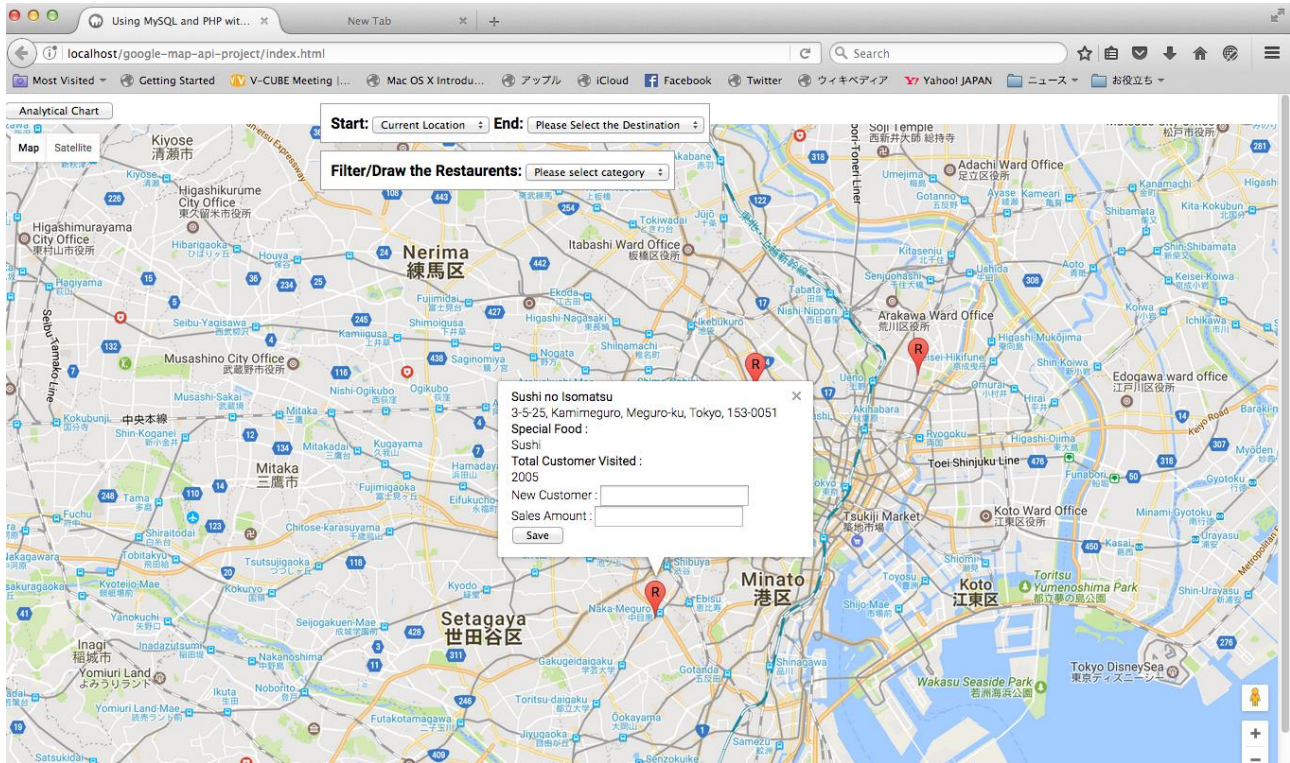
Using MySQL and PHP wit... ×
New Tab ×
localhost/google-map-api-project/index.html
Search
Most Visited Getting Started V-CUBE Meeting |... Mac OS X Introdu... アップル iCloud Facebook Twitter ウィキペディア Yahoo! JAPAN ニュース お役立ち

Analytical Chart
Start: Current Location End: Please Select the Destination
Filter/Draw the Restaurents: Please select category
Map Satellite

Sushi no Isomatsu
3-5-25, Kamimeguro, Meguro-ku, Tokyo, 153-0051
Special Food :
Sushi
Total Customer Visited :
2005
New Customer :
Sales Amount :
Save

Kiyose 清瀬市
Higashikurume City Office 東久留米市役所
Higashimurayama City Office 東村山市役所
Nerima 練馬区
Itabashi Ward Office 板橋区役所
Adachi Ward Office 足立区役所
Arakawa Ward Office 荒川区役所
Edogawa ward office 江戸川区役所
Musashino City Office 武蔵野市役所
Mitaka 三鷹市
Setagaya 世田谷区
Minato 港区
Koto 江東区
Koto Ward Office 江東区役所
Tsukiji Market 築地市場
Inagi 稲城市
Yomiuri Land よみうりランド
Tokyo DisneySea 東京ディズニーシー
Wakasu Seaside Park 若洲海浜公園
Toritsu Yumenoshima Park 都立夢の島公園
Toei Shinjuku Line
Seibu Tamako Line
中央本線
Akihabara
Ueno
Shibuya
Naka-Meguro
Ebisu
Shinagawa
Gotanda
Okayama
Jiyugaoka
Futakotamagawa
Nakanoshima
Kokubunji
Shin-Koganei
Fuchu
Kugayama
Ogikubo
Nishi-Ogikubo
Fujimidai
Kamiigusa
Ikebukuro
Sugamo
Tabata
Senju
Kitasenju
Ryogoku
Kinshicho
Toyosu
Shinonome
Shin-Kiba
Shijo-Mae
Shin-Urayasu
Funabori
Ichinoe
Kasai
Myoden
Gyotoku
Kanamachi
Kameari
Ayase
Shibamata
Kita-Kokubun
Higashi
Soji
Nishi-Arai
Umejima
Gotanno
Kitasenju
Itabashi
Shimura
Kamiitabashi
Tokiwadai
Nishi-Nippori
Higashi-Mukojima
Shin-Koiwa
Omurai
Hirai
Funabori
Ichikawa
Koiwa
Keisei-Koiwa
Shin-Shibamata
Higashi-Ojima
Kokuryo
Chitose-karasuyama
Tsutsujigaoka
Kyodo
Hamadayama
Eifukucho
Mitakadai
Musashi-Sakai
Higashi-Nagasaki
Nogata
Sagimomiya
Shimoigusa
Seibu-Yagisawa
Hibarigaoka
Hagiyama
Kiyose
Yanokuchi
Inadazutsumi
Nakanoshima
Noborito
Ikuta
Yomiuri Land-mae
Satsukidai
Gakugeidaigaku
Toritsu-daigaku
Kamata
Samezu
Seijogakuen-Mae
Kyoteijo-Mae
Tobitakyu
Shiraitodai
Sakuragaoka
Yagawa
Nakagawara
Tamagawa
Hagiyama
Kodaira